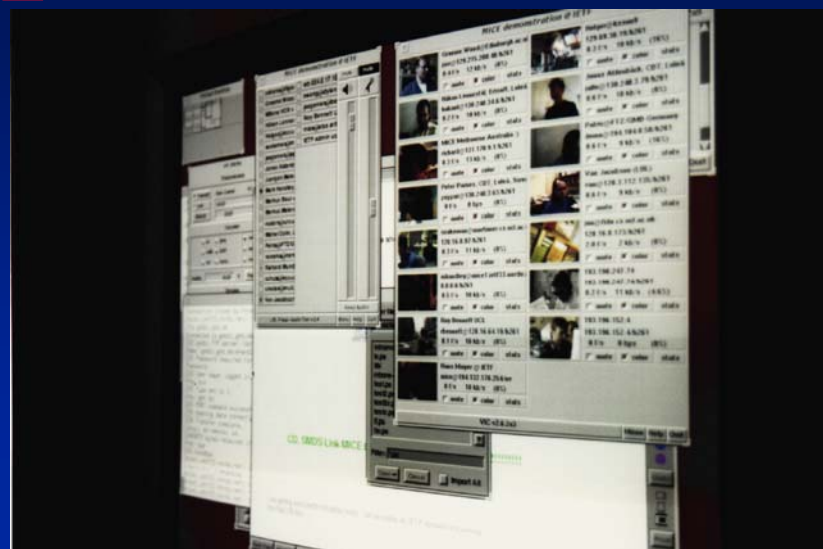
MICE demonstration @ IETF

Graeme Wood@Sheffield.ac.uk
8.2 f/s 12 kb/s
mute color stats

Holger@Kessel
8.2 f/s 18 kb/s
mute color stats

Hakan Lennerhil, Ericsson, Lulea
8.2 f/s 18 kb/s
mute color stats

Jonas Ahlstrand, CDT, Lulea
8.2 f/s 18 kb/s
mute color stats

MICE Melbourne Australia
2.2 f/s 11 kb/s
mute color stats

Peter Parnes, CDT, Lulea
8.2 f/s 18 kb/s
mute color stats

Van Jacobson (LBL)
8.2 f/s 9 kb/s
mute color stats

Peter Parnes, CDT, Lulea, Swe
0 f/s 0 bps
mute color stats

8.2 f/s 11 kb/s
mute color stats

2.0 f/s 2 kb/s
mute color stats

8.2 f/s 18 kb/s
mute color stats

8.2 f/s 11 kb/s
mute color stats

Ron Russell UCL
8.2 f/s 18 kb/s
mute color stats

193.196.152.4
8.2 f/s 18 kb/s
mute color stats

Hans Mayer @ IETF
0 f/s 18 kb/s
mute color stats

VIC v2.6.2a3

Menu Help Quit

CD: GMDS Link MICE

Import All

Cancel